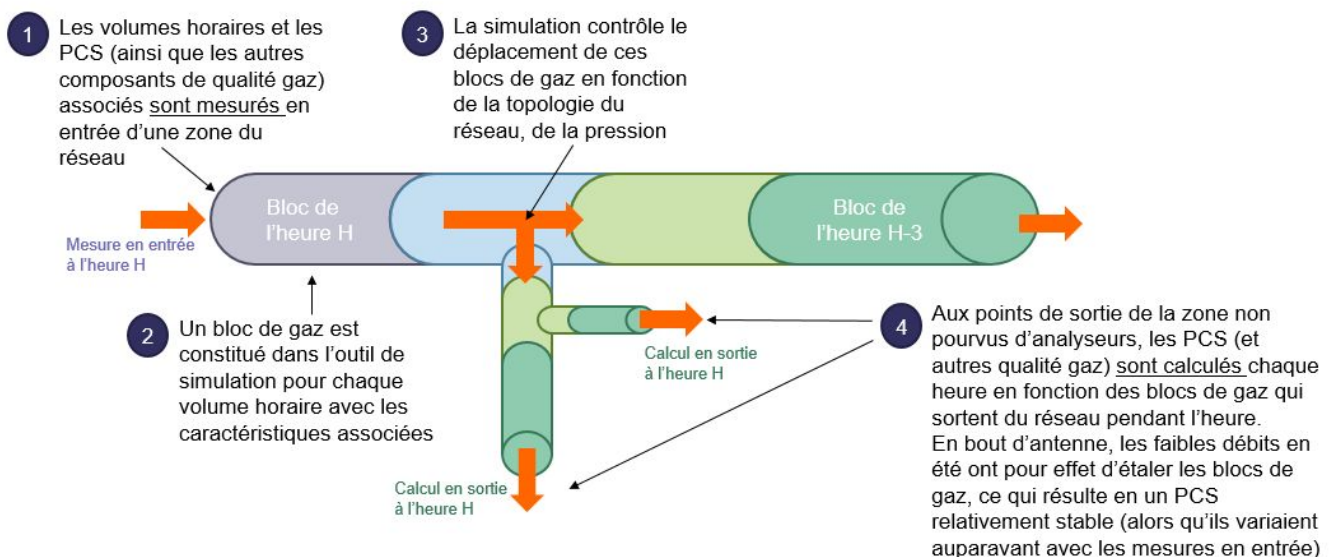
1 Les volumes horaires et les PCS (ainsi que les autres composants de qualité gaz) associés sont mesurés en entrée d'une zone du réseau

3 La simulation contrôle le déplacement de ces blocs de gaz en fonction de la topologie du réseau, de la pression

Bloc de l'heure H

Bloc de l'heure H-3

Mesure en entrée à l'heure H

2 Un bloc de gaz est constitué dans l'outil de simulation pour chaque volume horaire avec les caractéristiques associées

Calcul en sortie à l'heure H

4 Aux points de sortie de la zone non pourvus d'analyseurs, les PCS (et autres qualité gaz) sont calculés chaque heure en fonction des blocs de gaz qui sortent du réseau pendant l'heure.
En bout d'antenne, les faibles débits en été ont pour effet d'étaler les blocs de gaz, ce qui résulte en un PCS relativement stable (alors qu'ils variaient auparavant avec les mesures en entrée)

Calcul en sortie à l'heure H